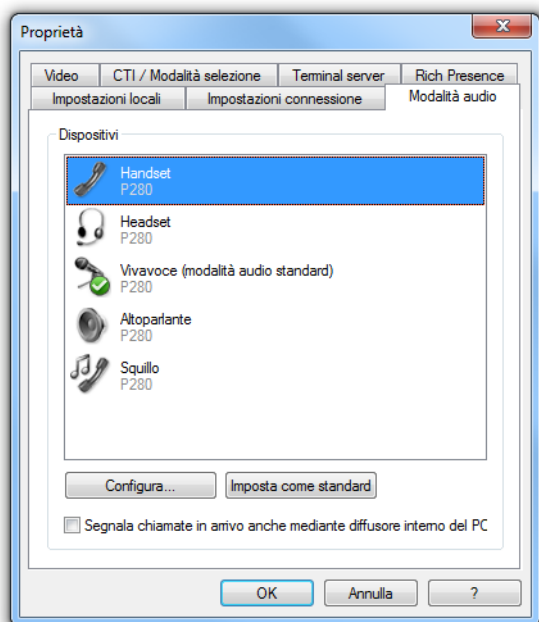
Proprietà

Video | CTI / Modalità selezione | Terminal server | Rich Presence
Impostazioni locali | Impostazioni connessione | Modalità audio

Dispositivi

Handset
P280

Headset
P280

Vivavoce (modalità audio standard)
P280

Altoparlante
P280

Squillo
P280

Configura... | Imposta come standard

Segnala chiamate in arrivo anche mediante diffusore interno del PC

OK | Annulla | ?